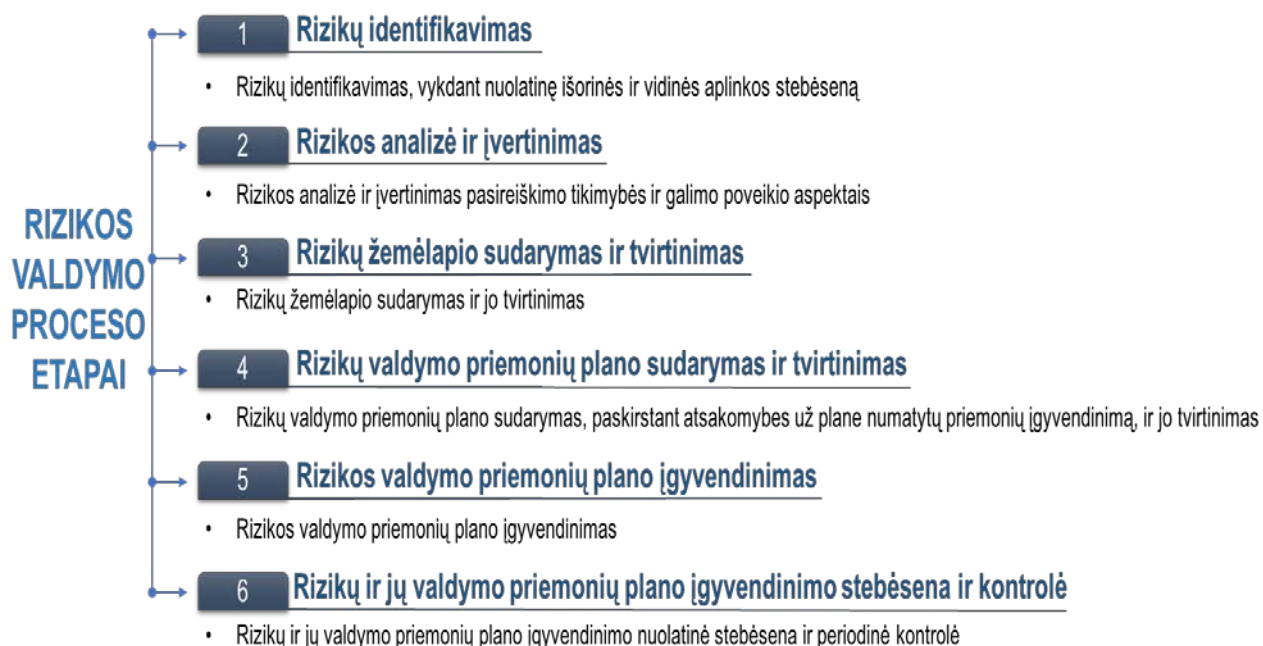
RIZIKOS VALDYMO PROCESO ETAPAI

1 Rizikų identifikavimas

• Rizikų identifikavimas, vykdant nuolatinę išorinės ir vidinės aplinkos stebėseną

2 Rizikos analizė ir įvertinimas

• Rizikos analizė ir įvertinimas pasireiškimo tikimybės ir galimo poveikio aspektais

3 Rizikų žemėlapio sudarymas ir tvirtinimas

• Rizikų žemėlapio sudarymas ir jo tvirtinimas

4 Rizikų valdymo priemonių plano sudarymas ir tvirtinimas

• Rizikų valdymo priemonių plano sudarymas, paskirstant atsakomybes už plane numatytų priemonių įgyvendinimą, ir jo tvirtinimas

5 Rizikos valdymo priemonių plano įgyvendinimas

• Rizikos valdymo priemonių plano įgyvendinimas

6 Rizikų ir jų valdymo priemonių plano įgyvendinimo stebėsena ir kontrolė

• Rizikų ir jų valdymo priemonių plano įgyvendinimo nuolatinė stebėsena ir periodinė kontrolė